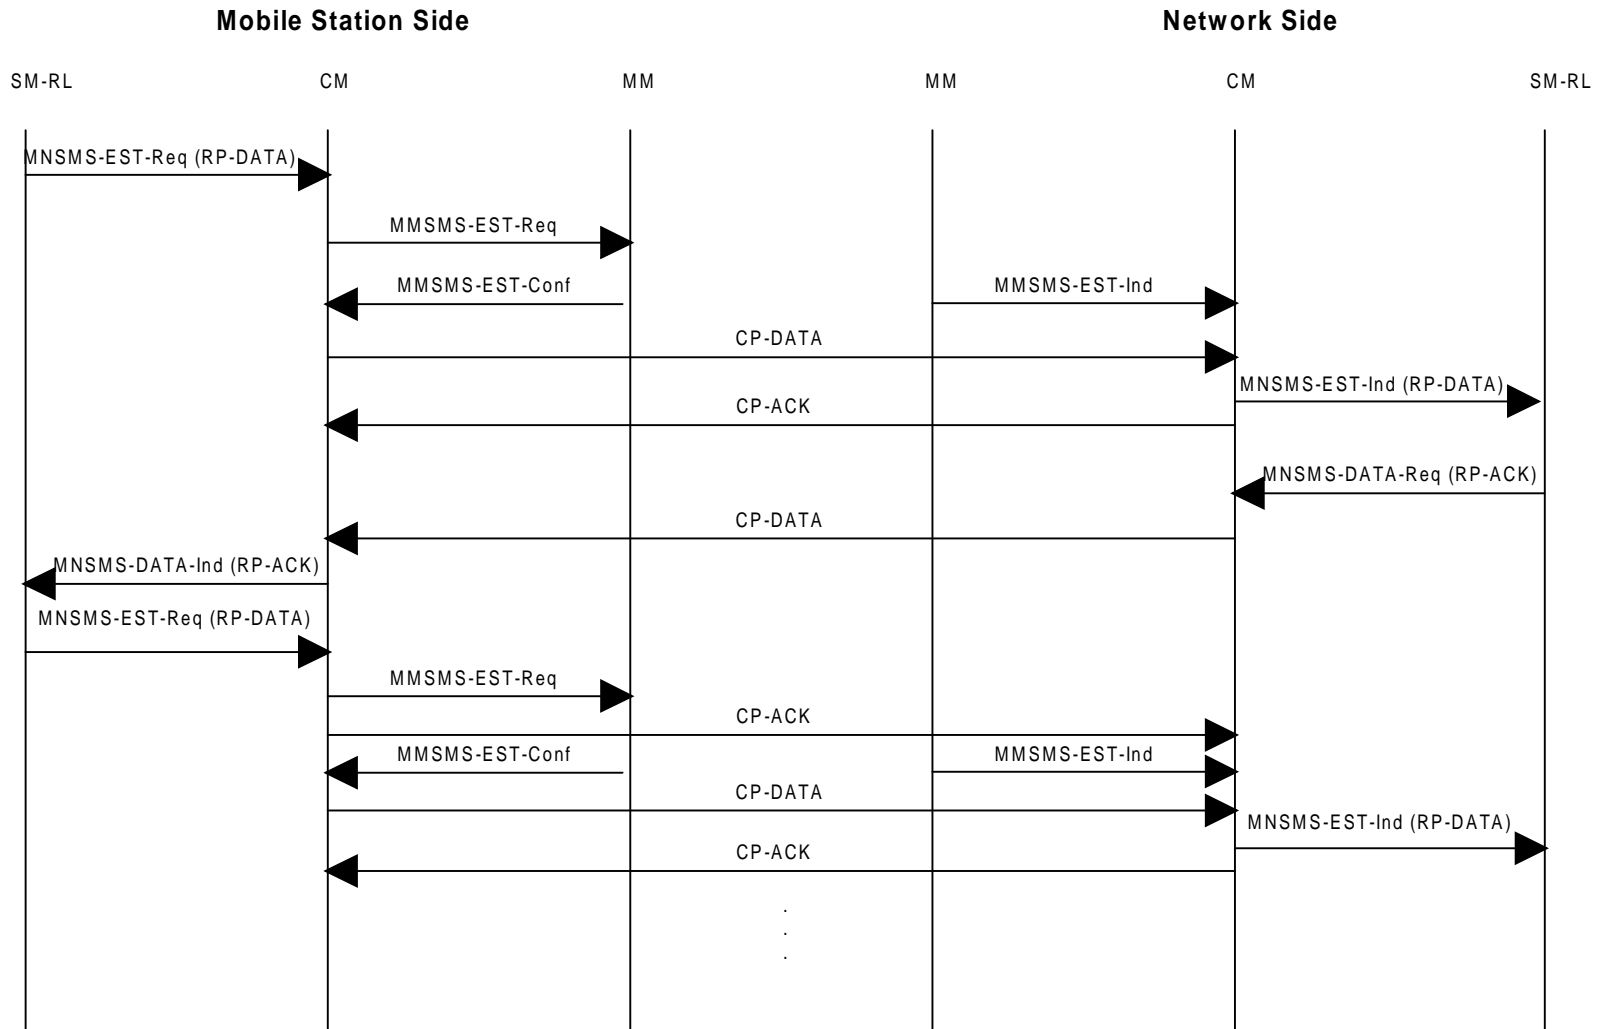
Mobile Station Side

Network Side

SM-RL

CM

MM

MM

CM

SM-RL

MNSMS-EST-Req (RP-DATA)

MMSMS-EST-Req

MMSMS-EST-Conf

MMSMS-EST-Ind

CP-DATA

MNSMS-EST-Ind (RP-DATA)

CP-ACK

MNSMS-DATA-Req (RP-ACK)

CP-DATA

MNSMS-DATA-Ind (RP-ACK)

MNSMS-EST-Req (RP-DATA)

MMSMS-EST-Req

CP-ACK

MMSMS-EST-Conf

MMSMS-EST-Ind

CP-DATA

MNSMS-EST-Ind (RP-DATA)

CP-ACK

.
.
.